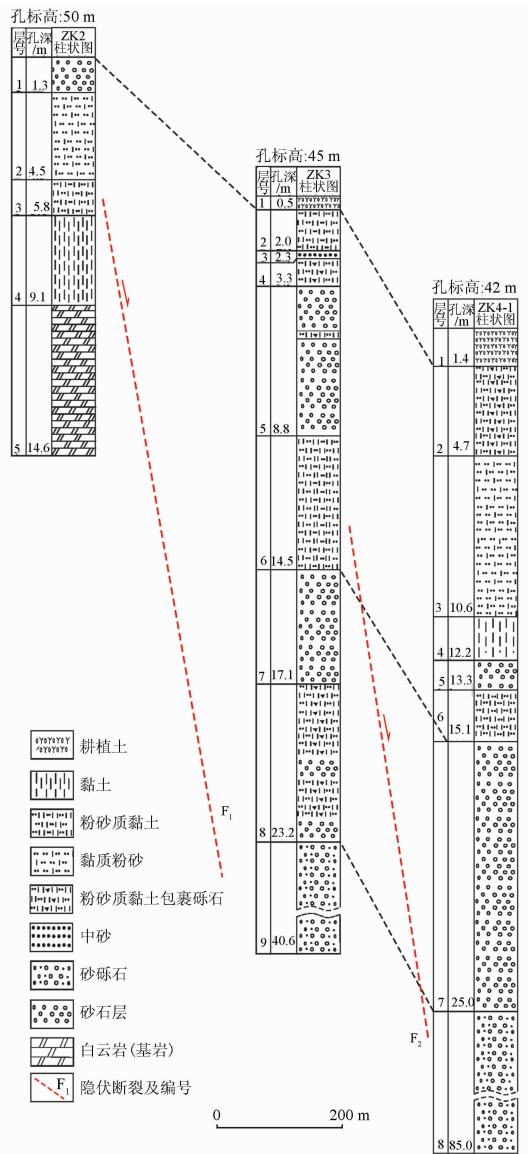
孔标高:50 m

| 层号 | 孔深/m | ZK2柱状图 |
|---|---|---|
| 1 | 1.3 | |
| 2 | 4.5 | |
| 3 | 5.8 | |
| 4 | 9.1 | |
| 5 | 14.6 | |

孔标高:45 m

| 层号 | 孔深/m | ZK3柱状图 |
|---|---|---|
| 1 | 0.5 | |
| 2 | 2.0 | |
| 3 | 2.3 | |
| 4 | 3.3 | |
| 5 | 8.8 | |
| 6 | 14.5 | |
| 7 | 17.1 | |
| 8 | 23.2 | |
| 9 | 40.6 | |

孔标高:42 m

| 层号 | 孔深/m | ZK4-1柱状图 |
|---|---|---|
| 1 | 1.4 | |
| 2 | 4.7 | |
| 3 | 10.6 | |
| 4 | 12.2 | |
| 5 | 13.3 | |
| 6 | 15.1 | |
| 7 | 25.0 | |
| 8 | 85.0 | |

耕植土
黏土
粉砂质黏土
黏质粉砂
粉砂质黏土包裹砾石
中砂
砂砾石
砂石层
白云岩(基岩)
$F_1$ 隐伏断裂及编号

$F_1$

$F_2$

0 200 m